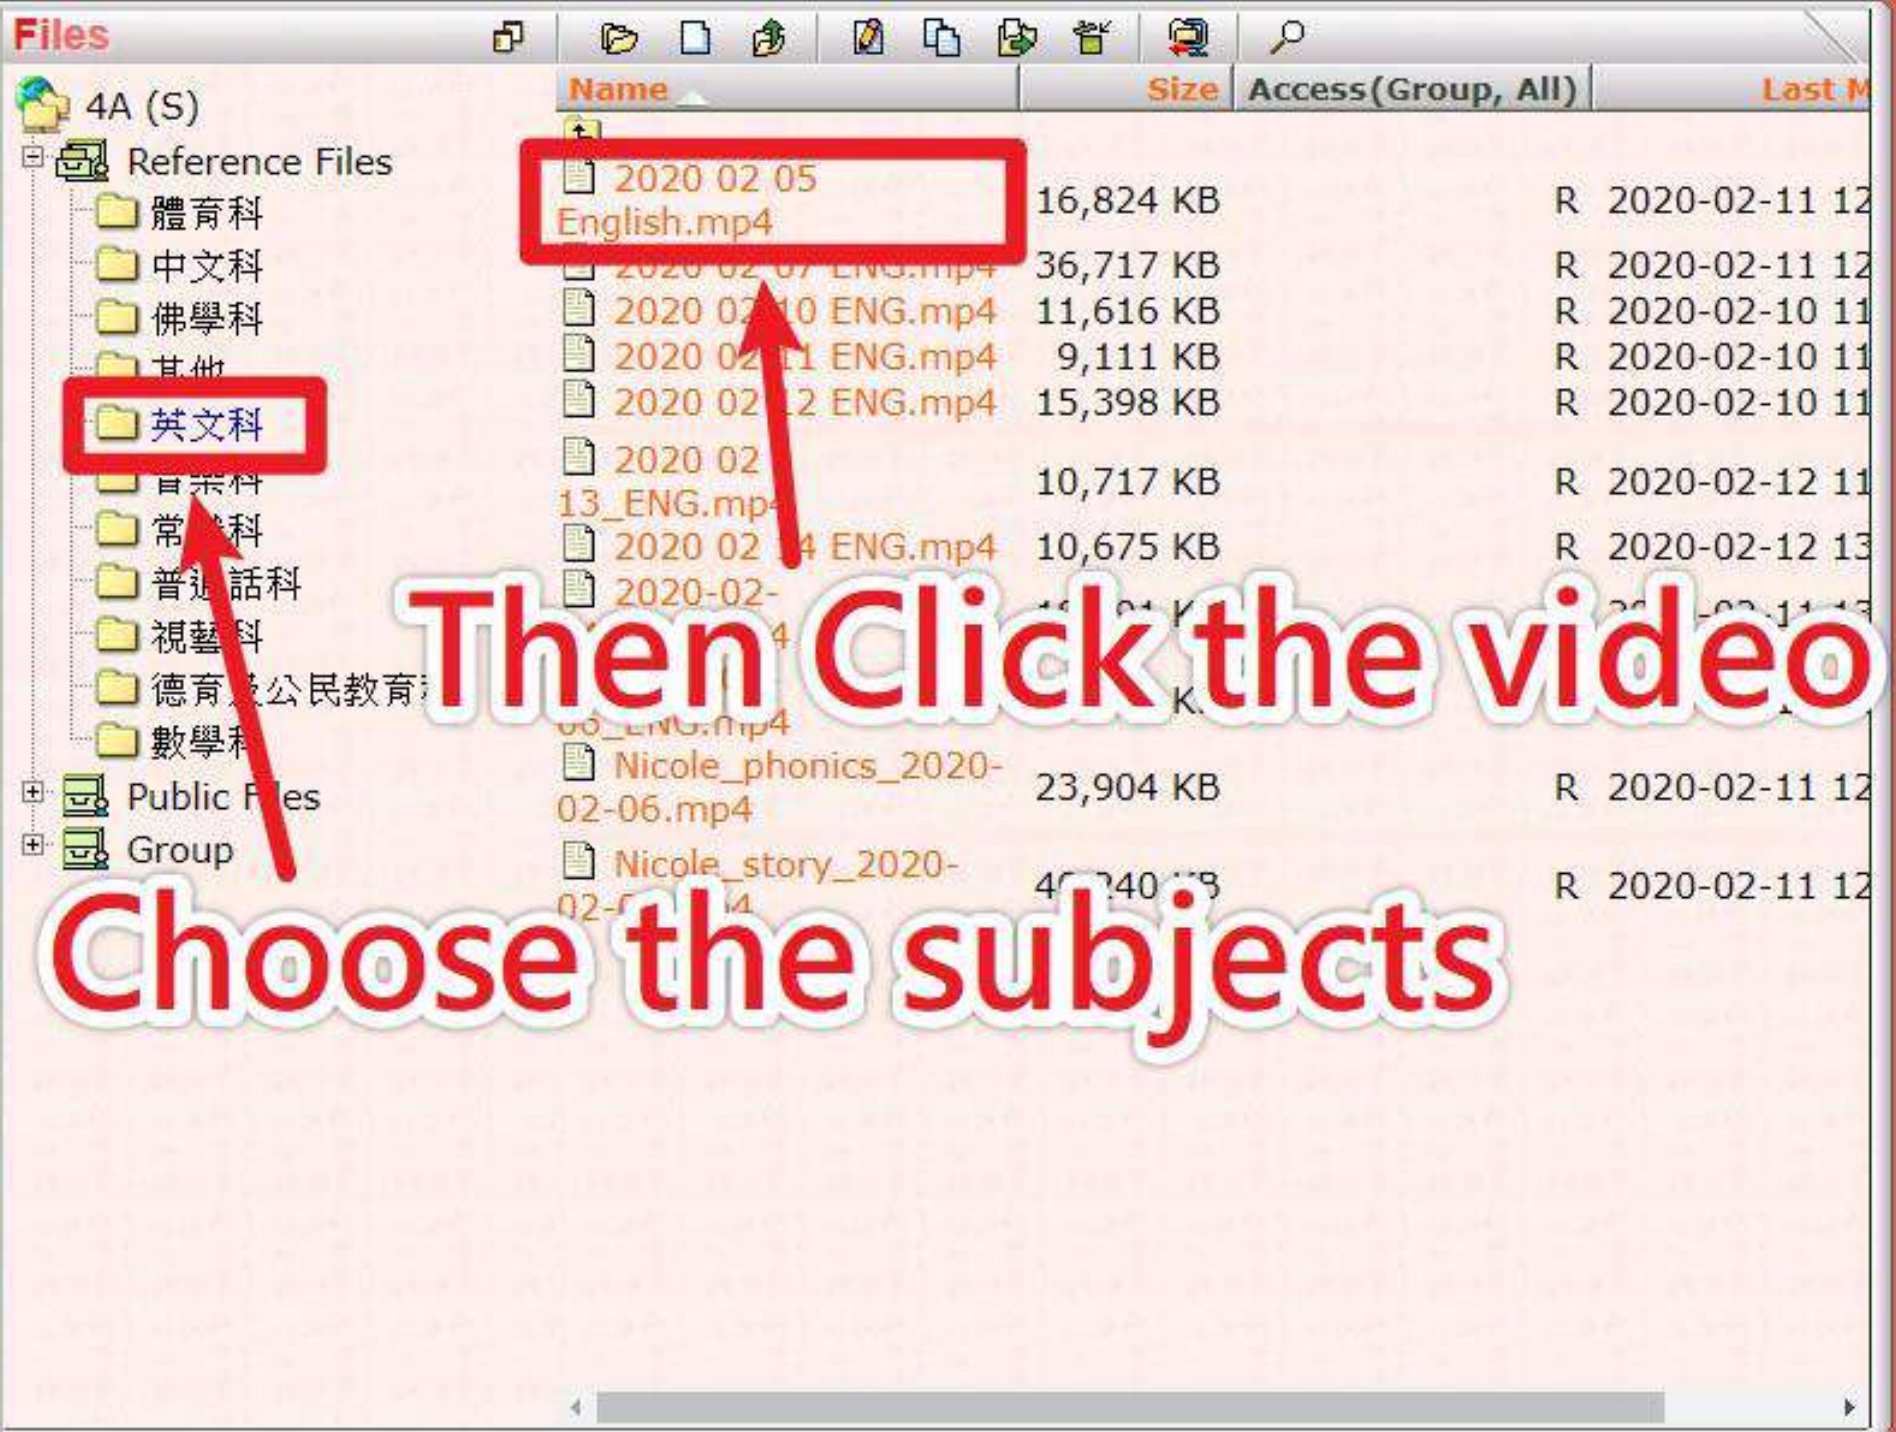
Files

4A (S)
Reference Files
體育科
中文科
佛學科
其他
英文科
音樂科
常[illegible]科
普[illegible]話科
視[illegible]科
德育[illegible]公民教育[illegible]
數學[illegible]
Public F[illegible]es
Group

| Name | Size | Access(Group, All) | Last M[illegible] |
|---|---|---|---|
| 2020 02 05 English.mp4 | 16,824 KB | R | 2020-02-11 12 |
| 2020 02 07 ENG.mp4 | 36,717 KB | R | 2020-02-11 12 |
| 2020 02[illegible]10 ENG.mp4 | 11,616 KB | R | 2020-02-10 11 |
| 2020 02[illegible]11 ENG.mp4 | 9,111 KB | R | 2020-02-10 11 |
| 2020 02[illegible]12 ENG.mp4 | 15,398 KB | R | 2020-02-10 11 |
| 2020 02 13_ENG.mp4 | 10,717 KB | R | 2020-02-12 11 |
| 2020 02 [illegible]4 ENG.mp4 | 10,675 KB | R | 2020-02-12 13 |
| 2020-02-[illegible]4 | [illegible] | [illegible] | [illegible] |
| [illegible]06_ENG.mp4 | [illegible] K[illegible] | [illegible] | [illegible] |
| Nicole_phonics_2020-02-06.mp4 | 23,904 KB | R | 2020-02-11 12 |
| Nicole_story_2020-02-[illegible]4 | 4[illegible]240 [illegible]B | R | 2020-02-11 12 |

Then Click the video

Choose the subjects